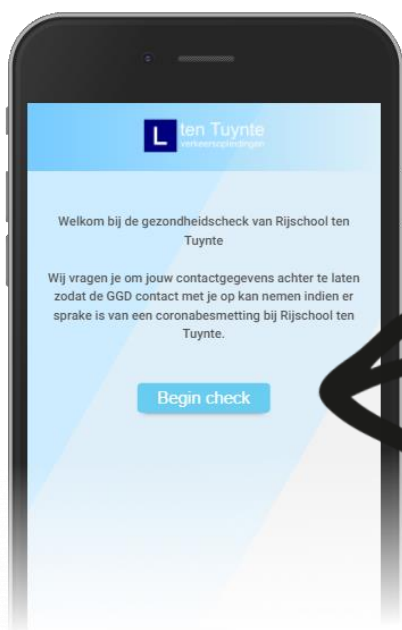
L ten Tuynte
verkeersopleidingen

Welkom bij de gezondheidscheck van Rijschool ten Tuynte

Wij vragen je om jouw contactgegevens achter te laten zodat de GGD contact met je op kan nemen indien er sprake is van een coronabesmetting bij Rijschool ten Tuynte.

Begin check